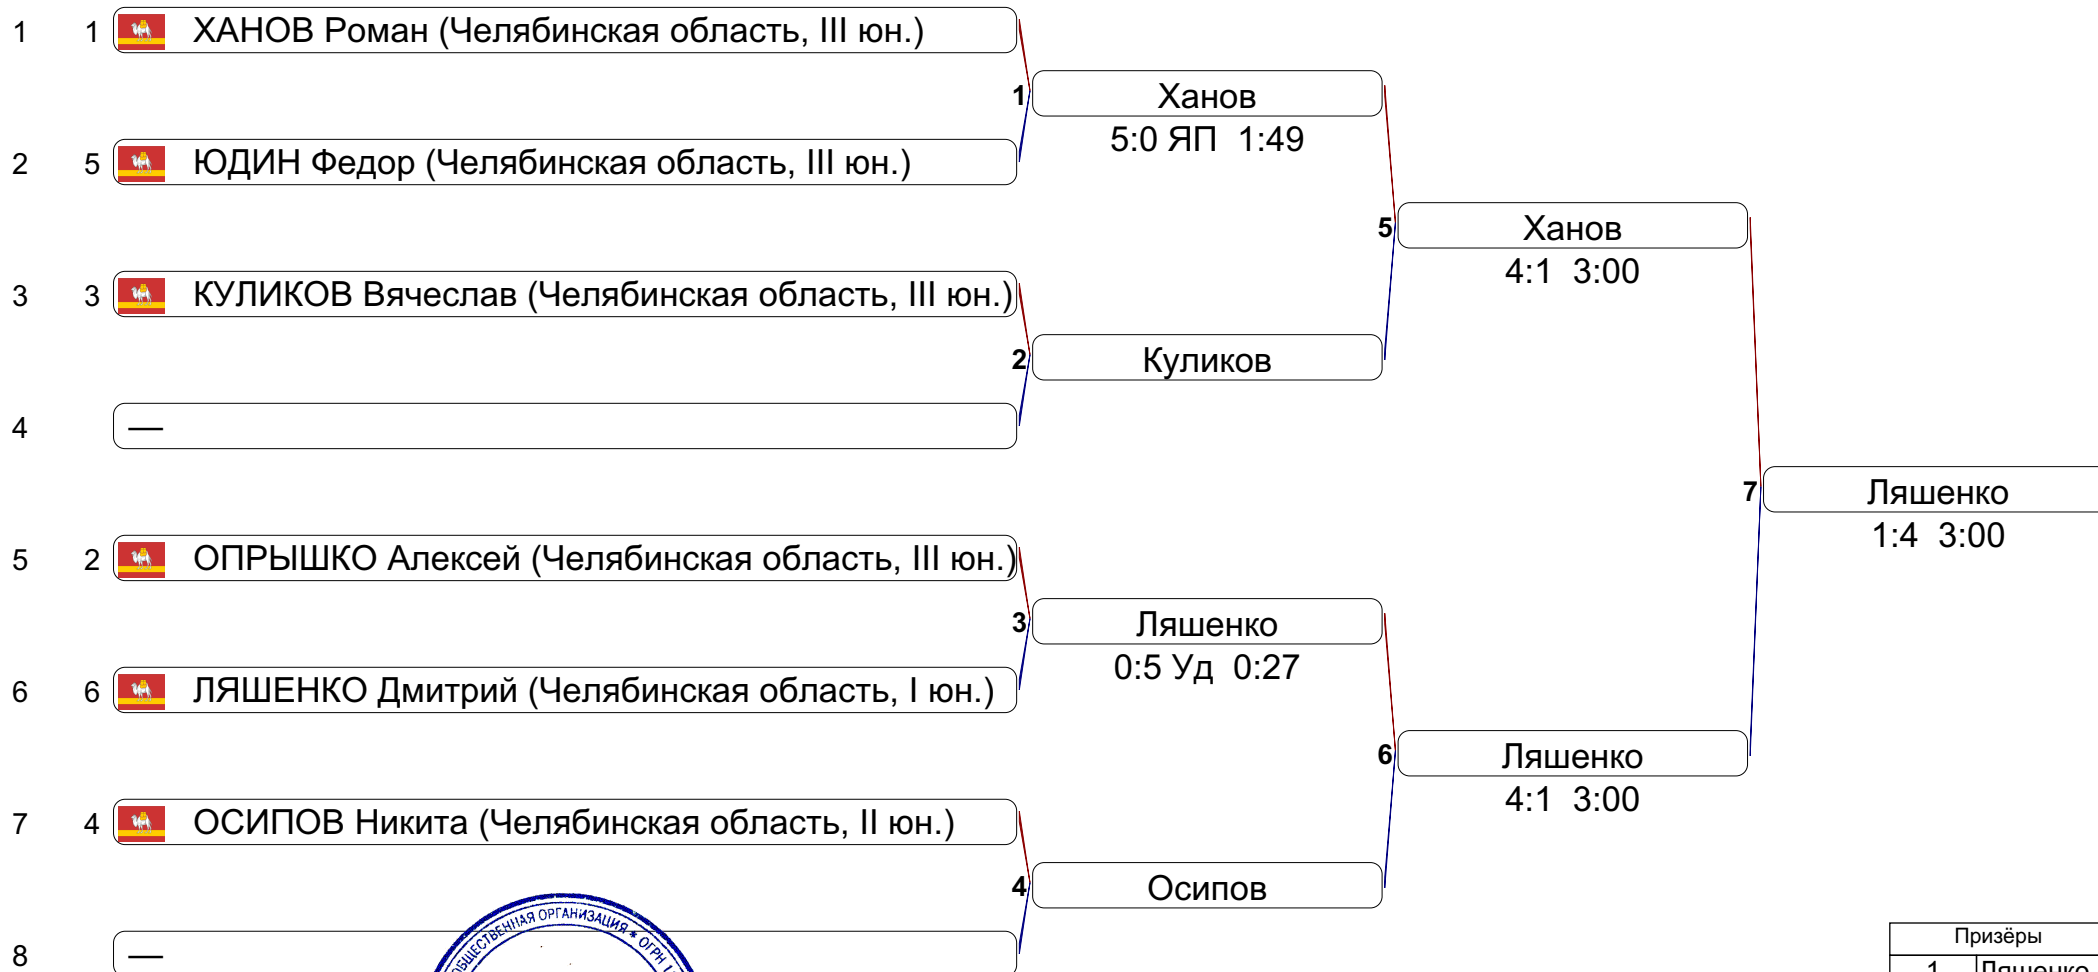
1 1 ХАНОВ Роман (Челябинская область, III юн.)

2 5 ЮДИН Федор (Челябинская область, III юн.)

3 3 КУЛИКОВ Вячеслав (Челябинская область, III юн.)

4 —

5 2 ОПРЫШКО Алексей (Челябинская область, III юн.)

6 6 ЛЯШЕНКО Дмитрий (Челябинская область, I юн.)

7 4 ОСИПОВ Никита (Челябинская область, II юн.)

8 —

1 Ханов
5:0 ЯП 1:49

2 Куликов

3 Ляшенко
0:5 Уд 0:27

4 Осипов

5 Ханов
4:1 3:00

6 Ляшенко
4:1 3:00

7 Ляшенко
1:4 3:00

ОБЩЕСТВЕННАЯ ОРГАНИЗАЦИЯ * ОГРН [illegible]

Призёры
1 Ляшенко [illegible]